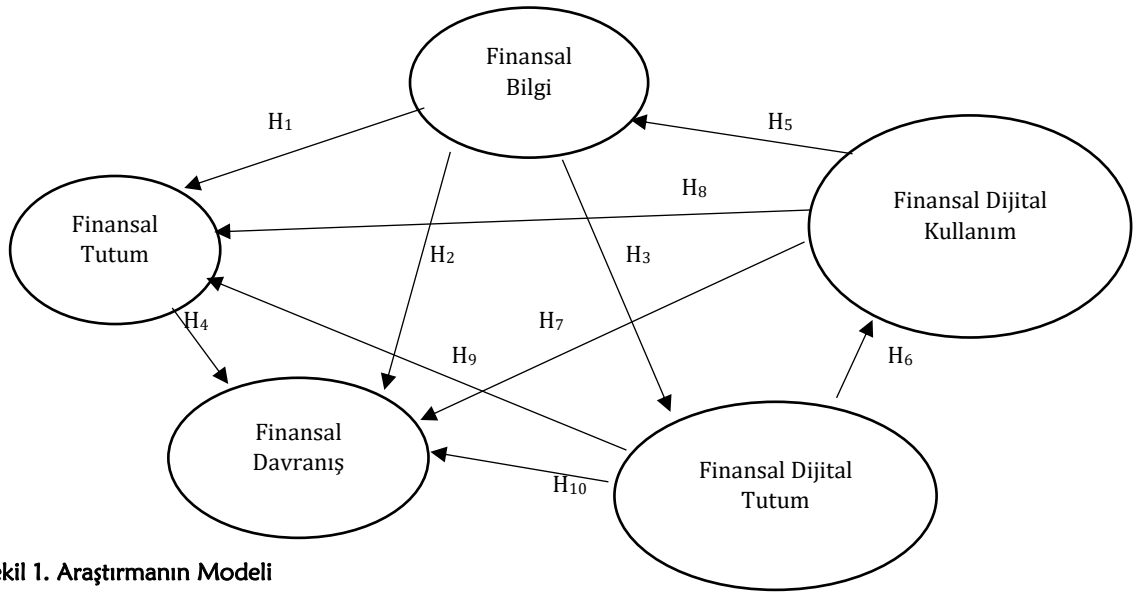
Finansal Bilgi

$H_1$

$H_5$

$H_8$

Finansal Tutum

Finansal Dijital Kullanım

$H_2$

$H_3$

$H_4$

$H_7$

$H_9$

$H_6$

Finansal Davranış

$H_{10}$

Finansal Dijital Tutum

ekil 1. Araştırmanın Modeli